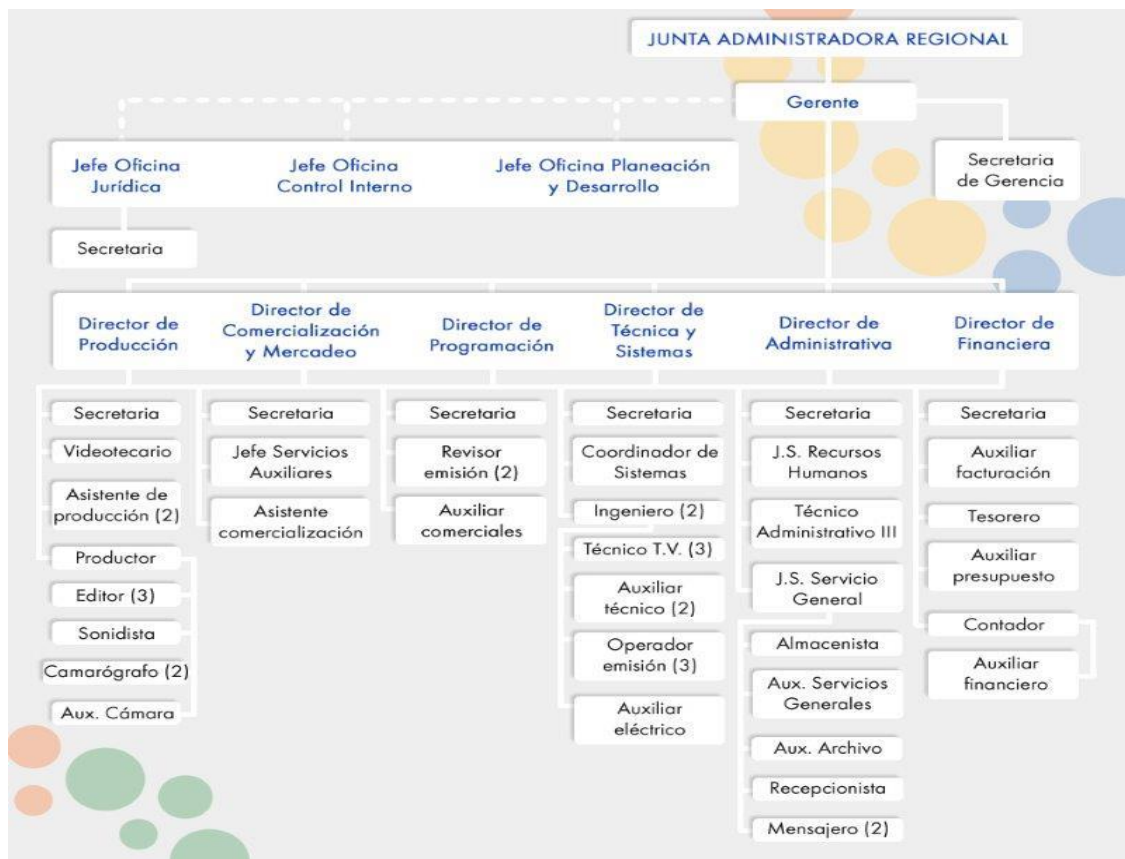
JUNTA ADMINISTRADORA REGIONAL

Gerente

Jefe Oficina Jurídica

Jefe Oficina Control Interno

Jefe Oficina Planeación y Desarrollo

Secretaria de Gerencia

Secretaria

Director de Producción

Director de Comercialización y Mercadeo

Director de Programación

Director de Técnica y Sistemas

Director de Administrativa

Director de Financiera

Secretaria
Videotecario
Asistente de producción (2)
Productor
Editor (3)
Sonidista
Camarógrafo (2)
Aux. Cámara

Secretaria
Jefe Servicios Auxiliares
Asistente comercialización

Secretaria
Revisor emisión (2)
Auxiliar comerciales

Secretaria
Coordinador de Sistemas
Ingeniero (2)
Técnico T.V. (3)
Auxiliar técnico (2)
Operador emisión (3)
Auxiliar eléctrico

Secretaria
J.S. Recursos Humanos
Técnico Administrativo III
J.S. Servicio General
Almacenista
Aux. Servicios Generales
Aux. Archivo
Recepcionista
Mensajero (2)

Secretaria
Auxiliar facturación
Tesorero
Auxiliar presupuesto
Contador
Auxiliar financiero